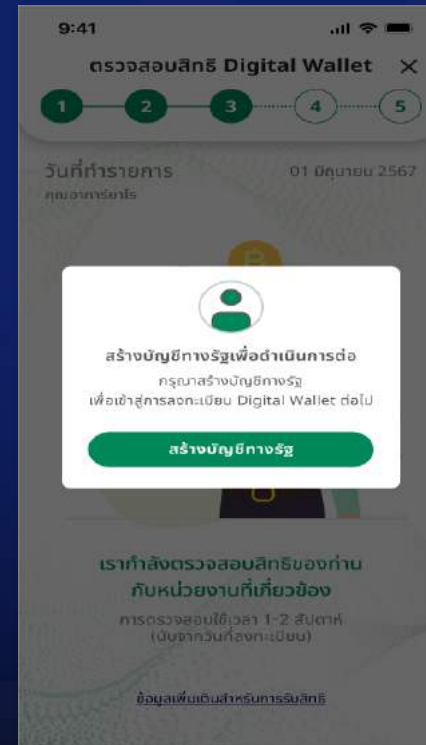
9:41

ตรวจสอบสิทธิ Digital Wallet ×

1 2 3 4 5

วันที่ทำรายการ 01 มิถุนายน 2567

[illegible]

สร้างบัญชีทางรัฐเพื่อดำเนินการต่อ

กรุณาสร้างบัญชีทางรัฐ เพื่อเข้าสู่การลงทะเบียน Digital Wallet ต่อไป

สร้างบัญชีทางรัฐ

เรากำลังตรวจสอบสิทธิของท่าน กับหน่วยงานที่เกี่ยวข้อง

การตรวจสอบใช้เวลา 1-2 สัปดาห์ (นับจากวันที่ลงทะเบียน)

ข้อมูลเพิ่มเติมสำหรับการรับสิทธิ